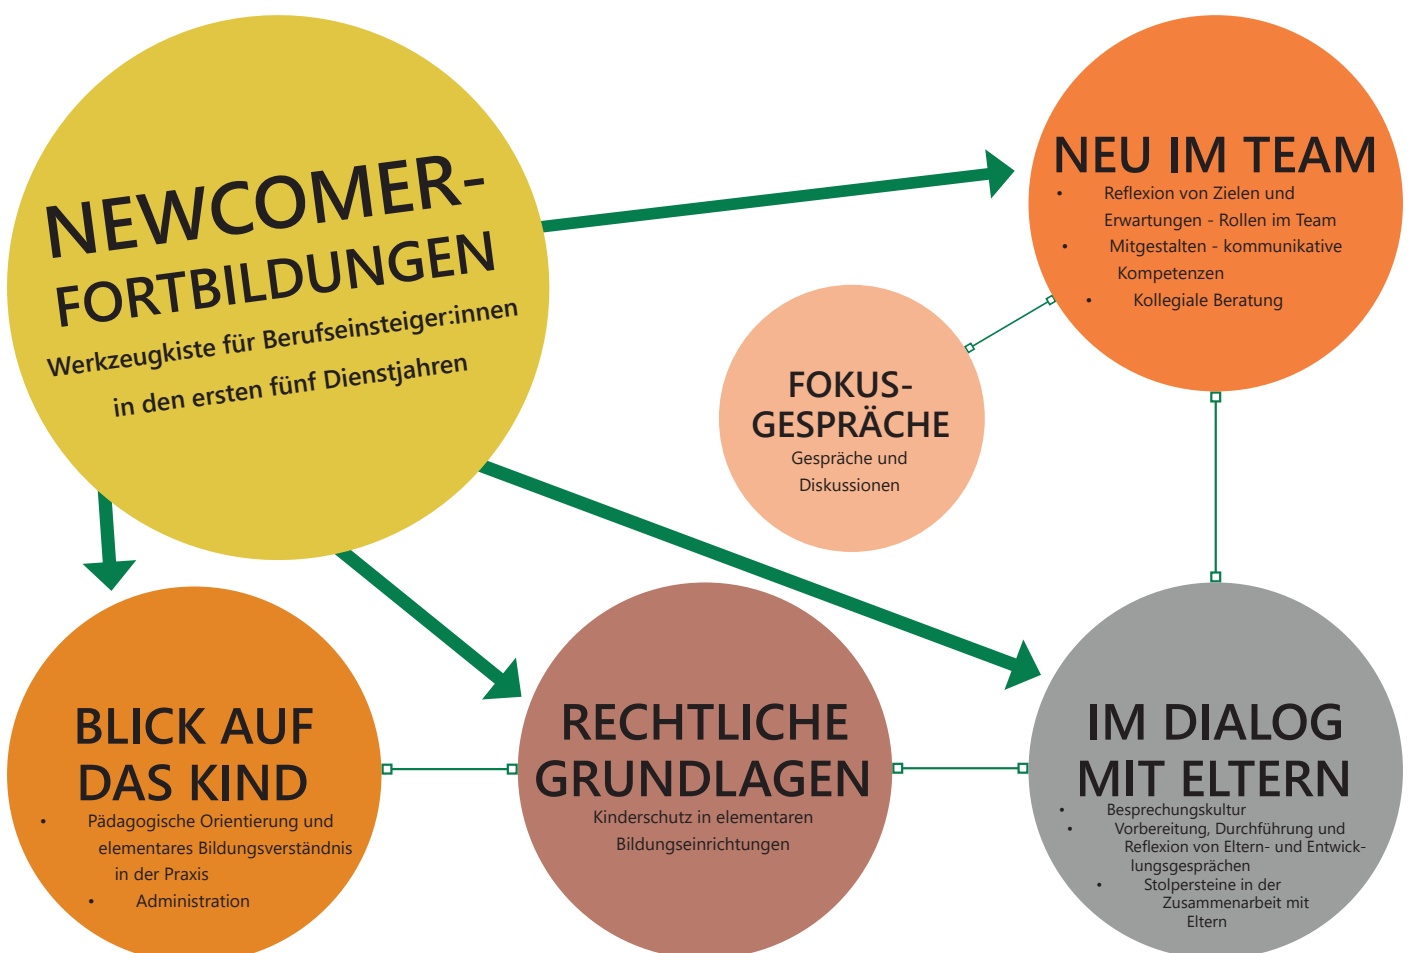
NEWCOMER-FORTBILDUNGEN

Werkzeugkiste für Berufseinsteiger:innen in den ersten fünf Dienstjahren

NEU IM TEAM

- Reflexion von Zielen und Erwartungen - Rollen im Team
- Mitgestalten - kommunikative Kompetenzen
- Kollegiale Beratung

FOKUS-GESPRÄCHE

Gespräche und Diskussionen

BLICK AUF DAS KIND

- Pädagogische Orientierung und elementares Bildungsverständnis in der Praxis
- Administration

RECHTLICHE GRUNDLAGEN

Kinderschutz in elementaren Bildungseinrichtungen

IM DIALOG MIT ELTERN

- Besprechungskultur
- Vorbereitung, Durchführung und Reflexion von Eltern- und Entwicklungsgesprächen
- Stolpersteine in der Zusammenarbeit mit Eltern